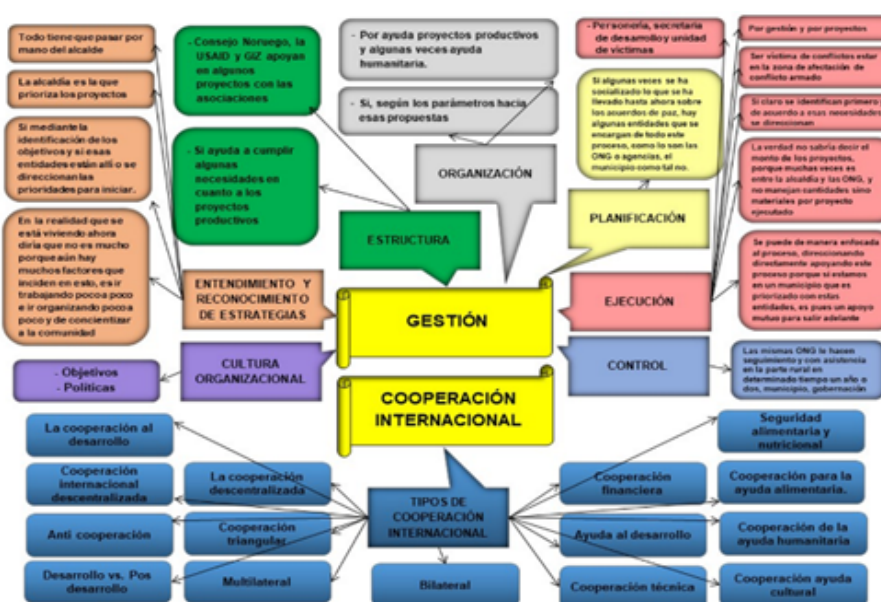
Todo tiene que pasar por mano del alcalde

La alcaldía es la que prioriza los proyectos

Si mediante la identificación de los objetivos y si esas entidades están allí o se direccionan las prioridades para iniciar.

En la realidad que se está viviendo ahora diría que no es mucho porque aún hay muchos factores que inciden en esto, es ir trabajando poco a poco e ir organizando poco a poco y de concientizar a la comunidad

- Consejo Noruego, la USAID y GIZ apoyan en algunos proyectos con las asociaciones

- Si ayuda a cumplir algunas necesidades en cuanto a los proyectos productivos

- Por ayuda proyectos productivos y algunas veces ayuda humanitaria.

- Si, según los parámetros hacia esas propuestas

ORGANIZACIÓN

ESTRUCTURA

ENTENDIMIENTO Y RECONOCIMIENTO DE ESTRATEGIAS

- Objetivos
- Políticas

CULTURA ORGANIZACIONAL

GESTIÓN

COOPERACIÓN INTERNACIONAL

- Personería, secretaria de desarrollo y unidad de victimas

Si algunas veces se ha socializado lo que se ha llevado hasta ahora sobre los acuerdos de paz, hay algunas entidades que se encargan de todo este proceso, como lo son las ONG o agencias, el municipio como tal no.

PLANIFICACIÓN

Por gestión y por proyectos

Ser victima de conflictos estar en la zona de afectación de conflicto armado

Si claro se identifican primero de acuerdo a esas necesidades se direccionan

La verdad no sabría decir el monto de los proyectos, porque muchas veces es entre la alcaldía y las ONG, y no manejan cantidades sino materiales por proyecto ejecutado

Se puede de manera enfocada al proceso, direccionando directamente apoyando este proceso porque si estamos en un municipio que es priorizado con estas entidades, es pues un apoyo mutuo para salir adelante

EJECUCIÓN

CONTROL

Las mismas ONG le hacen seguimiento y con asistencia en la parte rural en determinado tiempo un año o dos, municipio, gobernación

La cooperación al desarrollo

Cooperación internacional descentralizada

Anti cooperación

Desarrollo vs. Pos desarrollo

La cooperación descentralizada

Cooperación triangular

Multilateral

TIPOS DE COOPERACIÓN INTERNACIONAL

Bilateral

Cooperación financiera

Ayuda al desarrollo

Cooperación técnica

Seguridad alimentaria y nutricional

Cooperación para la ayuda alimentaria.

Cooperación de la ayuda humanitaria

Cooperación ayuda cultural